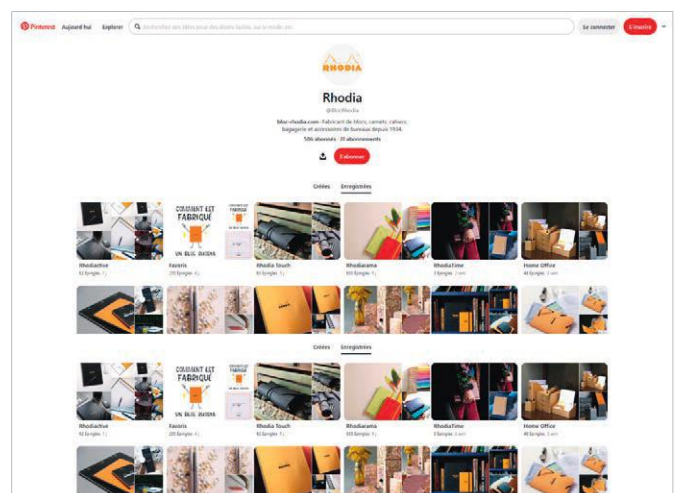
Pinterest Aujourd'hui Explorer

Recherchez des idées pour des dîners faciles, sur la mode, etc.

Se connecter S'inscrire

RHODIA

Rhodia

@BlocRhodia

bloc-rhodia.com · Fabricant de blocs, carnets, cahiers, bagagerie et accessoires de bureaux depuis 1934.

596 abonnés · 37 abonnements

S'abonner

Créées Enregistrées

COMMENT EST FABRIQUÉ UN BLOC RHODIA

Rhodiactive
82 Épingles

Favoris
200 Épingles

Rhodia Touch
92 Épingles

Rhodiarama
103 Épingles

RhodiaTime
3 Épingles

Home Office
40 Épingles

Créées Enregistrées

COMMENT EST FABRIQUÉ UN BLOC RHODIA

Rhodiactive
82 Épingles

Favoris
200 Épingles

Rhodia Touch
92 Épingles

Rhodiarama
103 Épingles

RhodiaTime
3 Épingles

Home Office
40 Épingles